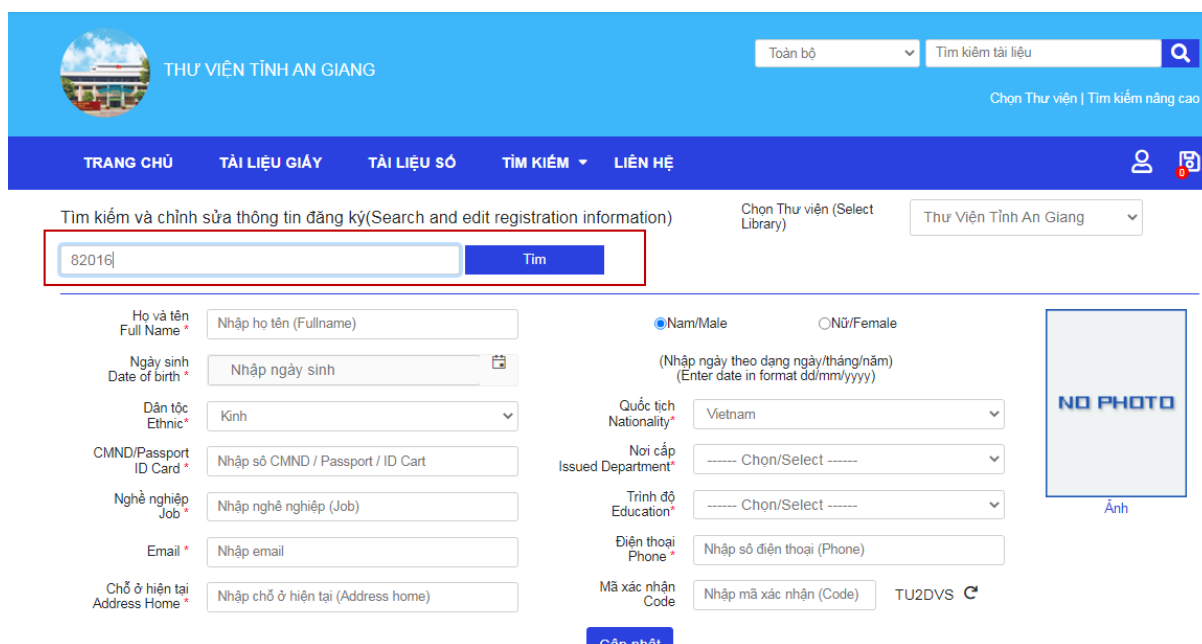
THƯ VIỆN TỈNH AN GIANG

Toàn bộ
Tìm kiếm tài liệu

Chọn Thư viện | Tìm kiếm nâng cao

TRANG CHỦ TÀI LIỆU GIẤY TÀI LIỆU SỐ TÌM KIẾM LIÊN HỆ

0

Tìm kiếm và chỉnh sửa thông tin đăng ký(Search and edit registration information)

Chọn Thư viện (Select Library)
Thư Viện Tỉnh An Giang

82016
Tìm

Họ và tên
Full Name *
Nhập họ tên (Fullname)

Nam/Male
Nữ/Female

Ngày sinh
Date of birth *
Nhập ngày sinh

(Nhập ngày theo dạng ngày/tháng/năm)
(Enter date in format dd/mm/yyyy)

Dân tộc
Ethnic*
Kinh

Quốc tịch
Nationality*
Vietnam

CMND/Passport
ID Card *
Nhập số CMND / Passport / ID Cart

Nơi cấp
Issued Department*
------ Chọn/Select ------

Nghề nghiệp
Job *
Nhập nghề nghiệp (Job)

Trình độ
Education*
------ Chọn/Select ------

Email *
Nhập email

Điện thoại
Phone *
Nhập số điện thoại (Phone)

Chỗ ở hiện tại
Address Home *
Nhập chỗ ở hiện tại (Address home)

Mã xác nhận
Code
Nhập mã xác nhận (Code)
TU2DVS

NO PHOTO
Ảnh

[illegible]